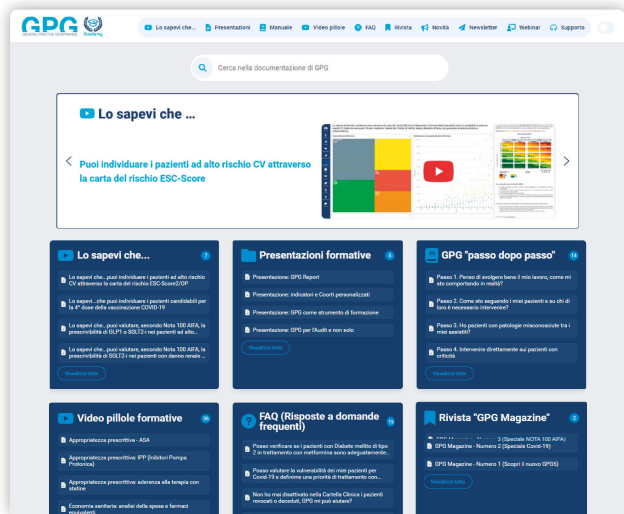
GPG GENERAL PRACTICE GOVERNANCE Academy

Lo sapevi che... Presentazioni Manuale Video pillole FAQ Rivista Novità Newsletter Webinar Supporto

Cerca nella documentazione di GPG

Lo sapevi che ...

Puoi individuare i pazienti ad alto rischio CV attraverso la carta del rischio ESC-Score

Lo sapevi che... 7

Lo sapevi che...puoi individuare i pazienti ad alto rischio CV attraverso la carta del rischio ESC-Score2/OP

Lo sapevi...che puoi individuare i pazienti candidabili per la 4° dose della vaccinazione COVID-19

Lo sapevi che...puoi valutare, secondo Nota 100 AIFA, la prescrivibilità di GLP1 o SGLT2 i nei pazienti ad alto...

Lo sapevi che...puoi valutare, secondo Nota 100 AIFA, la prescrivibilità di SGLT2 i nei pazienti con danno renale ...

Visualizza tutto

Presentazioni formative 6

Presentazione: GPG Report

Presentazione: indicatori e Coorti personalizzati

Presentazione: GPG come strumento di formazione

Presentazione: GPG per l'Audit e non solo

Visualizza tutto

GPG "passo dopo passo" 14

Passo 1. Penso di svolgere bene il mio lavoro, come mi sto comportando in realtà?

Passo 2. Come sto seguendo i miei pazienti e su chi di loro è necessario intervenire?

Passo 3. Ho pazienti con patologie misconosciute tra i miei assistiti?

Passo 4. Intervenire direttamente sui pazienti con criticità

Visualizza tutto

Video pillole formative 16

Appropriatezza prescrittiva - ASA

Appropriatezza prescrittiva: IPP (Inibitori Pompa Protonica)

Appropriatezza prescrittiva: aderenza alla terapia con statine

Economia sanitaria: analisi della spesa e farmaci equivalenti

FAQ (Risposte a domande frequenti) 15

Posso verificare se i pazienti con Diabete mellito di tipo 2 in trattamento con metformina sono adeguatamente...

Posso valutare la vulnerabilità dei miei pazienti per Covid-19 e definire una priorità di trattamento con...

Non ho mai disattivato nella Cartella Clinica i pazienti revocati o deceduti, GPG mi può aiutare?

Rivista "GPG Magazine" 2

GPG Magazine - Numero 3 (Speciale NOTA 100 AIFA)

GPG Magazine - Numero 2 (Speciale Covid-19)

GPG Magazine - Numero 1 (Scopri il nuovo GPG5)

Visualizza tutto